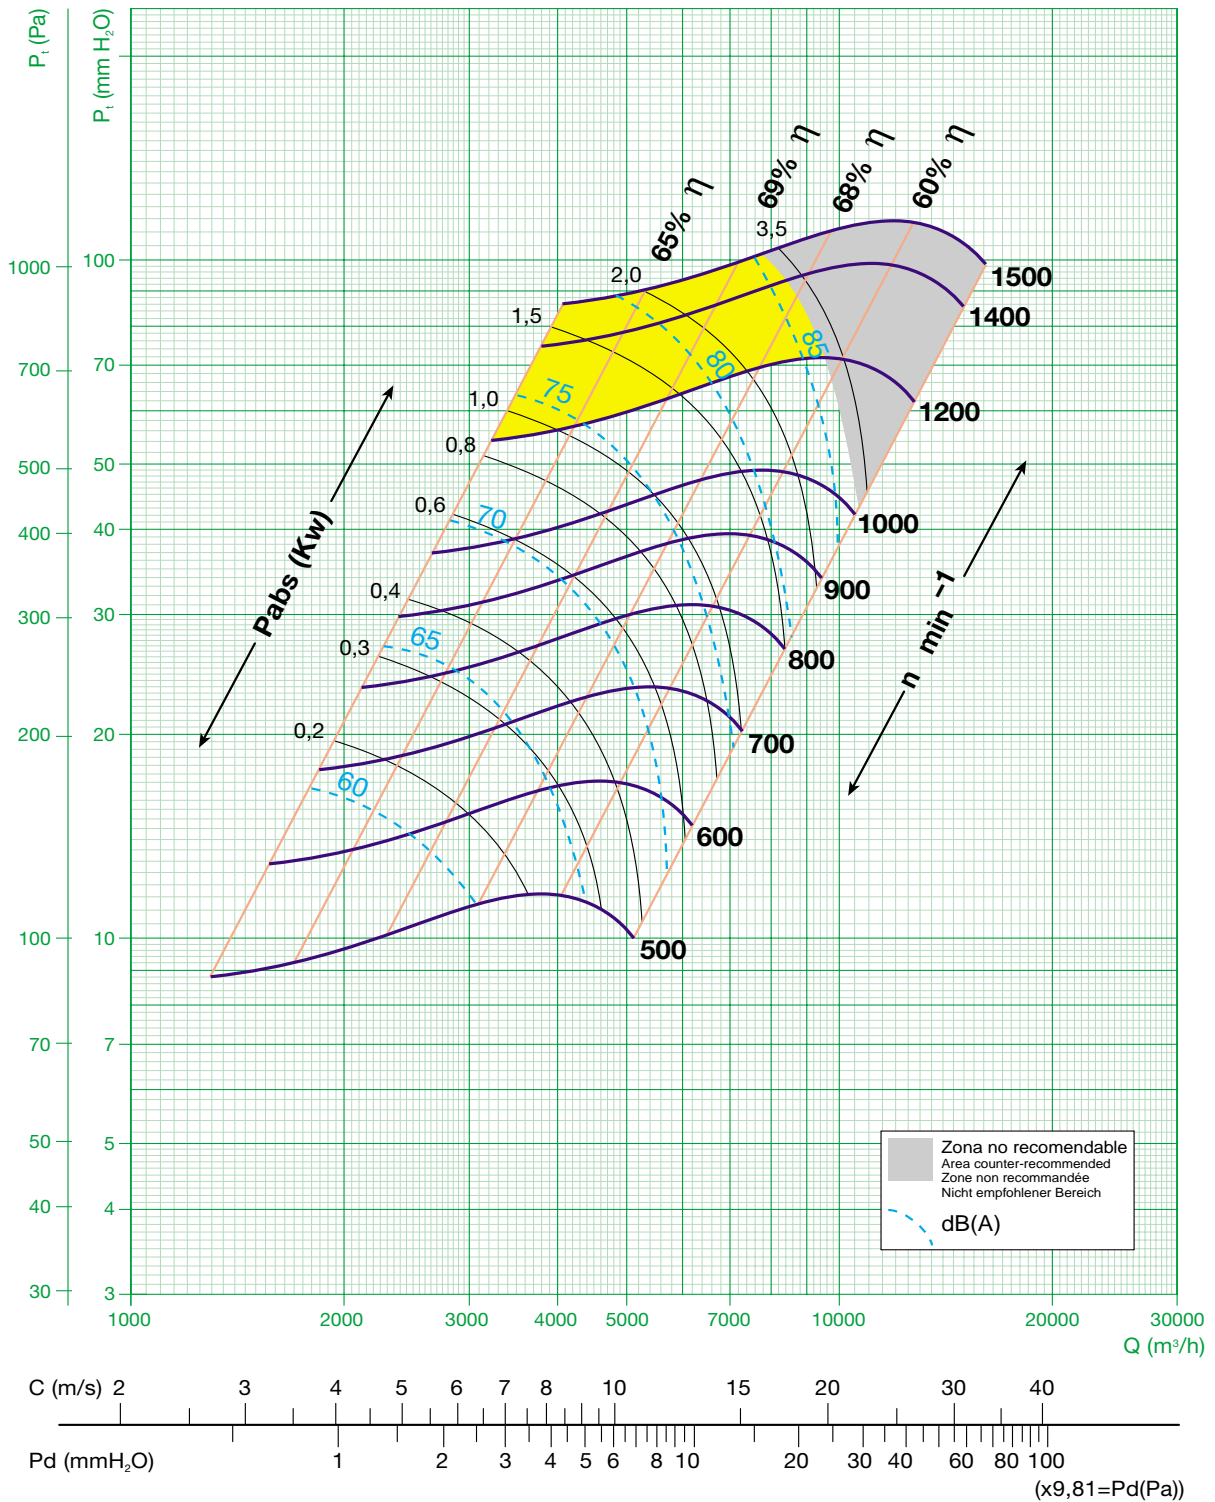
$P_t$ (Pa)
$P_t$ (mm $H_2O$)

1000 100
700 70
500 50
400 40
300 30
200 20
100 10
70 7
50 5
40 4
30 3

65% η
69% η
68% η
60% η

3,5
2,0
1,5
1,0
0,8
0,6
0,4
0,3
0,2

75
80
85
70
65
60

Pabs (Kw)

1500
1400
1200
1000
900
800
700
600
500

n min -1

Zona no recomendable
Area counter-recommended
Zone non recommandée
Nicht empfohlener Bereich
dB(A)

1000 2000 3000 4000 5000 7000 10000 20000 30000
Q (m³/h)

C (m/s) 2 3 4 5 6 7 8 10 15 20 30 40

Pd (mm$H_2O$) 1 2 3 4 5 6 8 10 20 30 40 60 80 100
(x9,81=Pd(Pa))